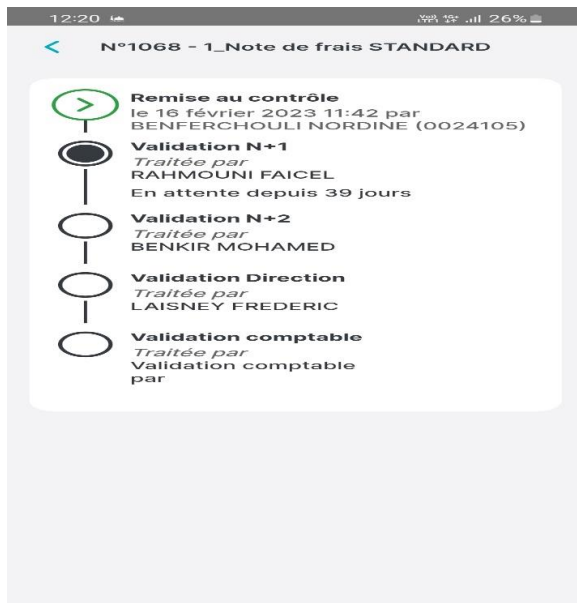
12:20 26%

<

N°1068 - 1_Note de frais STANDARD

Remise au contrôle
le 16 février 2023 11:42 par
BENFERCHOULI NORDINE (0024105)

Validation N+1
Traitée par
RAHMOUNI FAICEL
En attente depuis 39 jours

Validation N+2
Traitée par
BENKIR MOHAMED

Validation Direction
Traitée par
LAISNEY FREDERIC

Validation comptable
Traitée par
Validation comptable
par